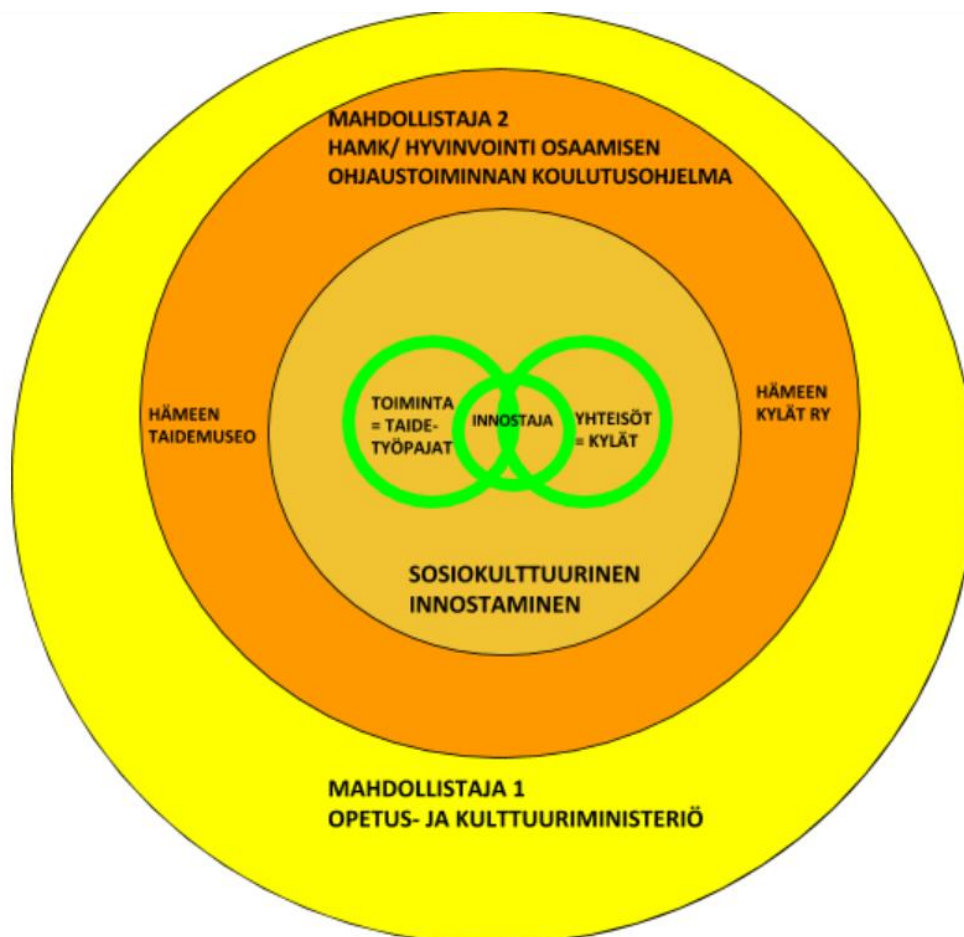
MAHDOLLISTAJA 2
HAMK/ HYVINVOINTI OSAAMISEN
OHJAUSTOIMINNAN KOULUTUSOHJELMA

HÄMEEN TAIDEMUSEO

TOIMINTA = TAIDE-TYÖPAJAT

INNOSTAJA

YHTEISÖT = KYLÄT

HÄMEEN KYLÄT RY

SOSIOKULTTUURINEN INNOSTAMINEN

MAHDOLLISTAJA 1
OPETUS- JA KULTTUURIMINISTERIÖ